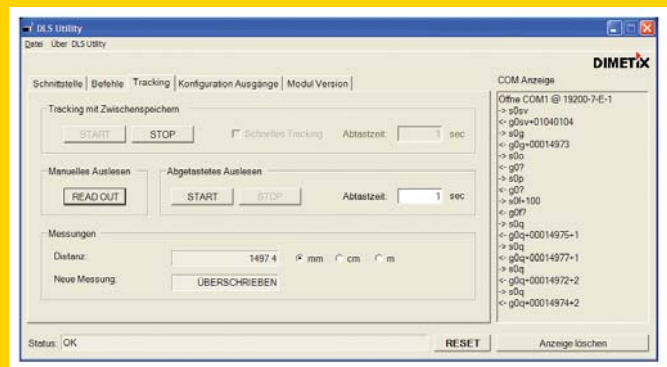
DLS Utility

Datei Über DLS Utility

DIMETIX

Schnittstelle | Befehle | Tracking | Konfiguration Ausgänge | Modul Version

COM Anzeige

Tracking mit Zwischenspeichern

START STOP

Schnelles Tracking Abtastzeit: 3 sec

Manuelles Auslesen

READ OUT

Abgetastetes Auslesen

START STOP

Abtastzeit: 1 sec

Messungen

Distanz: 1497.4 mm cm m

Neue Messung: ÜBERSCHREIBEN

Offne COM1 @ 19200-7-E-1
-> s0sv
<- g0sv+01040104
-> s0g
<- g0g+00014973
-> s0o
<- g0?
-> s0p
<- g0?
-> s0f+100
<- g0f?
-> s0q
<- g0q+00014975+1
-> s0q
<- g0q+00014977+1
-> s0q
<- g0q+00014972+2
-> s0q
<- g0q+00014974+2

Status: OK

RESET

Anzeige löschen